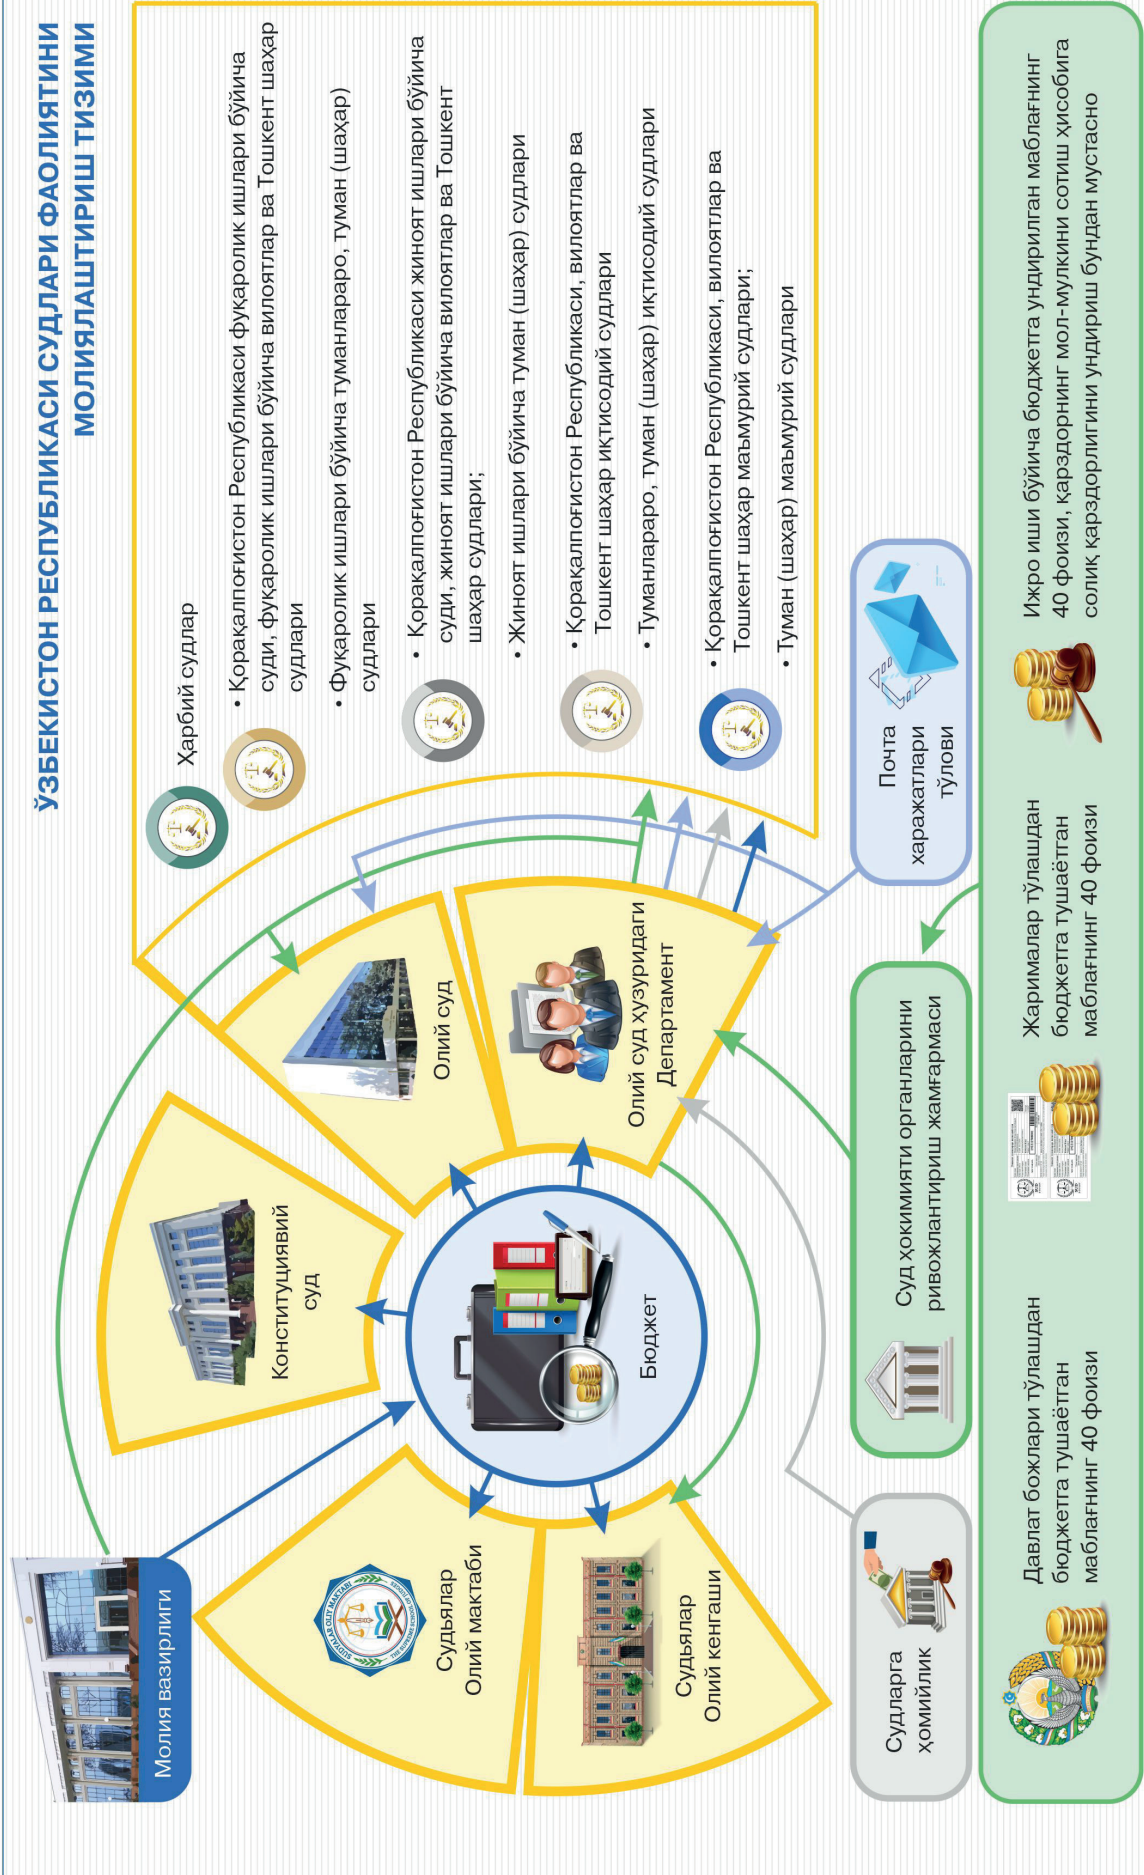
ЎЗБЕКИСТОН РЕСПУБЛИКАСИ СУДЛАРИ ФАОЛИЯТИНИ МОЛИЯЛАШТИРИШ ТИЗИМИ

Ҳарбий судлар

• Қорақалпоғистон Республикаси фуқаролик ишлари бўйича суди, фуқаролик ишлари бўйича вилоятлар ва Тошкент шаҳар судлари

• Фуқаролик ишлари бўйича туманлараро, туман (шаҳар) судлари

• Қорақалпоғистон Республикаси жиноят ишлари бўйича суди, жиноят ишлари бўйича вилоятлар ва Тошкент шаҳар судлари;

• Жиноят ишлари бўйича туман (шаҳар) судлари

• Қорақалпоғистон Республикаси, вилоятлар ва Тошкент шаҳар иқтисодий судлари

• Туманлараро, туман (шаҳар) иқтисодий судлари

• Қорақалпоғистон Республикаси, вилоятлар ва Тошкент шаҳар маъмурий судлари;

• Туман (шаҳар) маъмурий судлари

Почта харажатлари тўлови

Молия вазирлиги

Конституциявий суд

Олий суд

Олий суд ҳузуридаги Департамент

Бюджет

Судьялар Олий мактаби

Судьялар Олий кенгаши

Судларга ҳомийлик

Суд ҳокимияти органларини ривожлантириш жамғармаси

Давлат божлари тўлашдан бюджетга тушаётган маблағнинг 40 фоизи

Жарималар тўлашдан бюджетга тушаётган маблағнинг 40 фоизи

Ижро иши бўйича бюджетга ундирилган маблағнинг 40 фоизи, қарздорнинг мол-мулкини сотиш ҳисобига солиқ қарздорлигини ундириш бундан мустасно